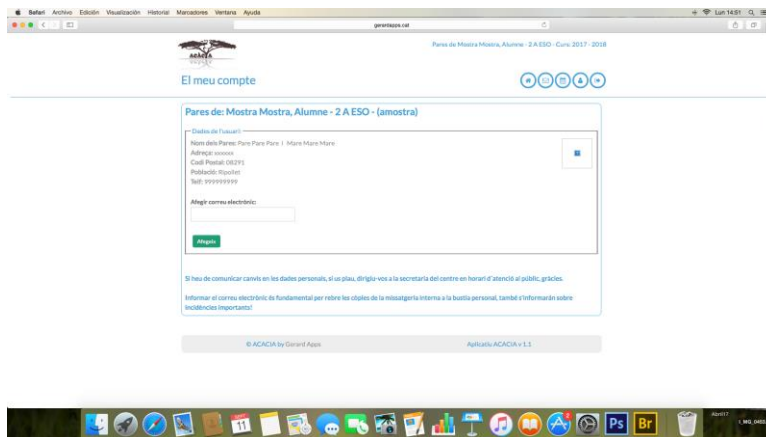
Safari Archivo Edición Visualización Historial Marcadores Ventana Ayuda

Lun 14:51

gerardapps.cat

ACACIA

Pares de Mostra Mostra, Alumne - 2 A ESO - Curs: 2017 - 2018

El meu compte

Pares de: Mostra Mostra, Alumne - 2 A ESO - (amostra)

Dades de l'usuari

Nom dels Pares: Pare Pare Pare | Mare Mare Mare
Adreça: xxxxxx
Codi Postal: 08291
Població: Ripollet
Telf: 999999999

Afegir correu electrònic:

Afegeix

Si heu de comunicar canvis en les dades personals, si us plau, dirigiu-vos a la secretaria del centre en horari d'atenció al públic, gràcies.

Informar el correu electrònic és fonamental per rebre les còpies de la missatgeria interna a la bustia personal, també s'informarán sobre incidències importants!

© ACACIA by Gerard Apps

Aplicatiu ACACIA v 1.1

Abril17

Ps Br